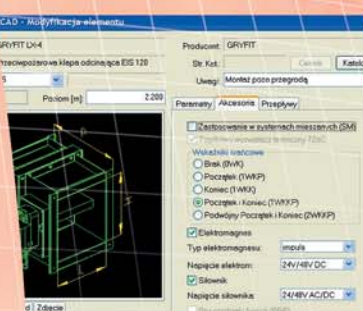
CAD - Modyfikacja elementu

GRYFIT LH-4

przeciwpożarowa klapa odcinająca EIS 120

5

Poziom [m]: 2.200

Producent: GRYFIT

Str. Kat.

Cennik

Katalog

Uwagi: Montaż poza przegrodą

Parametry

Akcesoria

Przepływy

Zastosowanie w systemach mieszanych (SM)

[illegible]

Wskaźniki krańcowe

Brak (BWK)

Początek (1WKP)

Koniec (1WKK)

Początek i Koniec (1WKKP)

Podwójny Początek i Koniec (2WKKP)

Elektromagnes

Typ elektromagnesu: impuls

Napięcie elektrom.: 24V/48V DC

Siłownik

Napięcie siłownika: 24/48V AC/DC

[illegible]

Zdjęcie